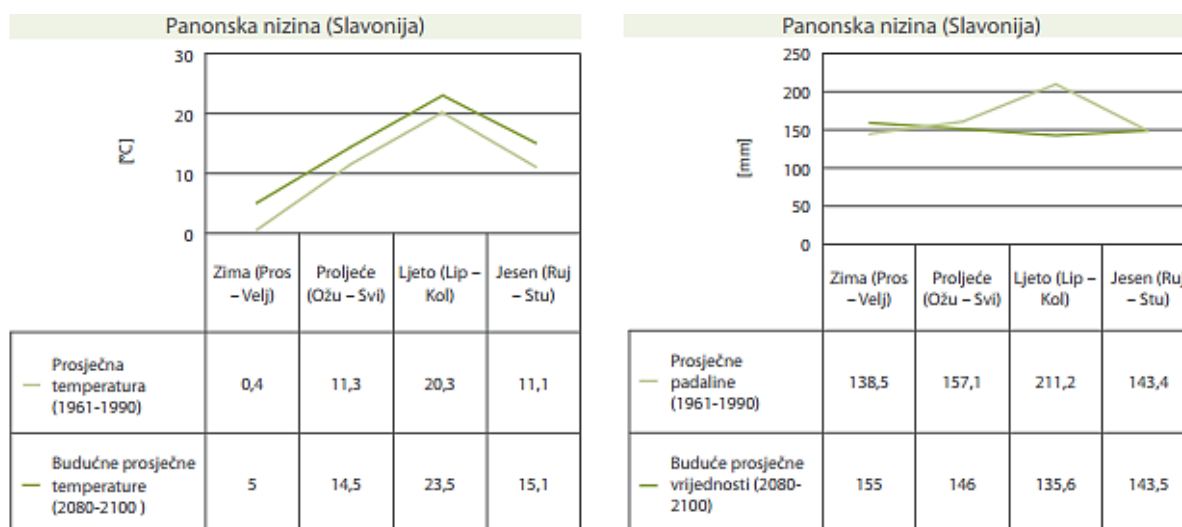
Panonska nizina (Slavonija)

30
20
10
0
[°C]

| | Zima (Pros – Velj) | Proljeće (Ožu – Svi) | Ljeto (Lip – Kol) | Jesen (Ruj – Stu) |
|---|---|---|---|---|
| Prosječna temperatura (1961-1990) | 0,4 | 11,3 | 20,3 | 11,1 |
| Budućne prosječne temperature (2080-2100 ) | 5 | 14,5 | 23,5 | 15,1 |

Panonska nizina (Slavonija)

250
200
150
100
50
0
[mm]

| | Zima (Pros – Velj) | Proljeće (Ožu – Svi) | Ljeto (Lip – Kol) | Jesen (Ruj – Stu) |
|---|---|---|---|---|
| Prosječne padaline (1961-1990) | 138,5 | 157,1 | 211,2 | 143,4 |
| Buduće prosječne vrijednosti (2080-2100) | 155 | 146 | 135,6 | 143,5 |